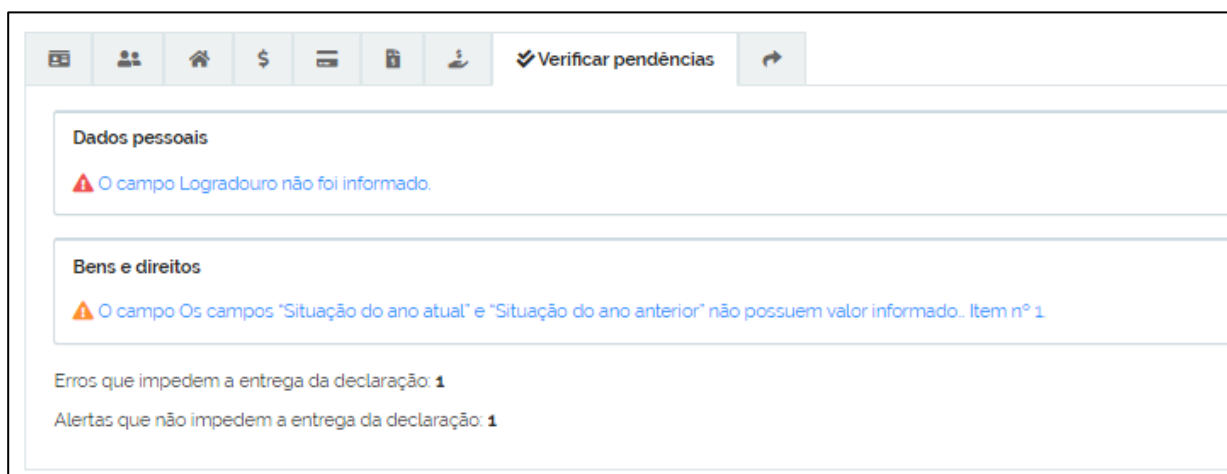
$ Verificar pendências

Dados pessoais

O campo Logradouro não foi informado.

Bens e direitos

O campo Os campos "Situação do ano atual" e "Situação do ano anterior" não possuem valor informado.. Item nº 1

Erros que impedem a entrega da declaração: 1

Alertas que não impedem a entrega da declaração: 1